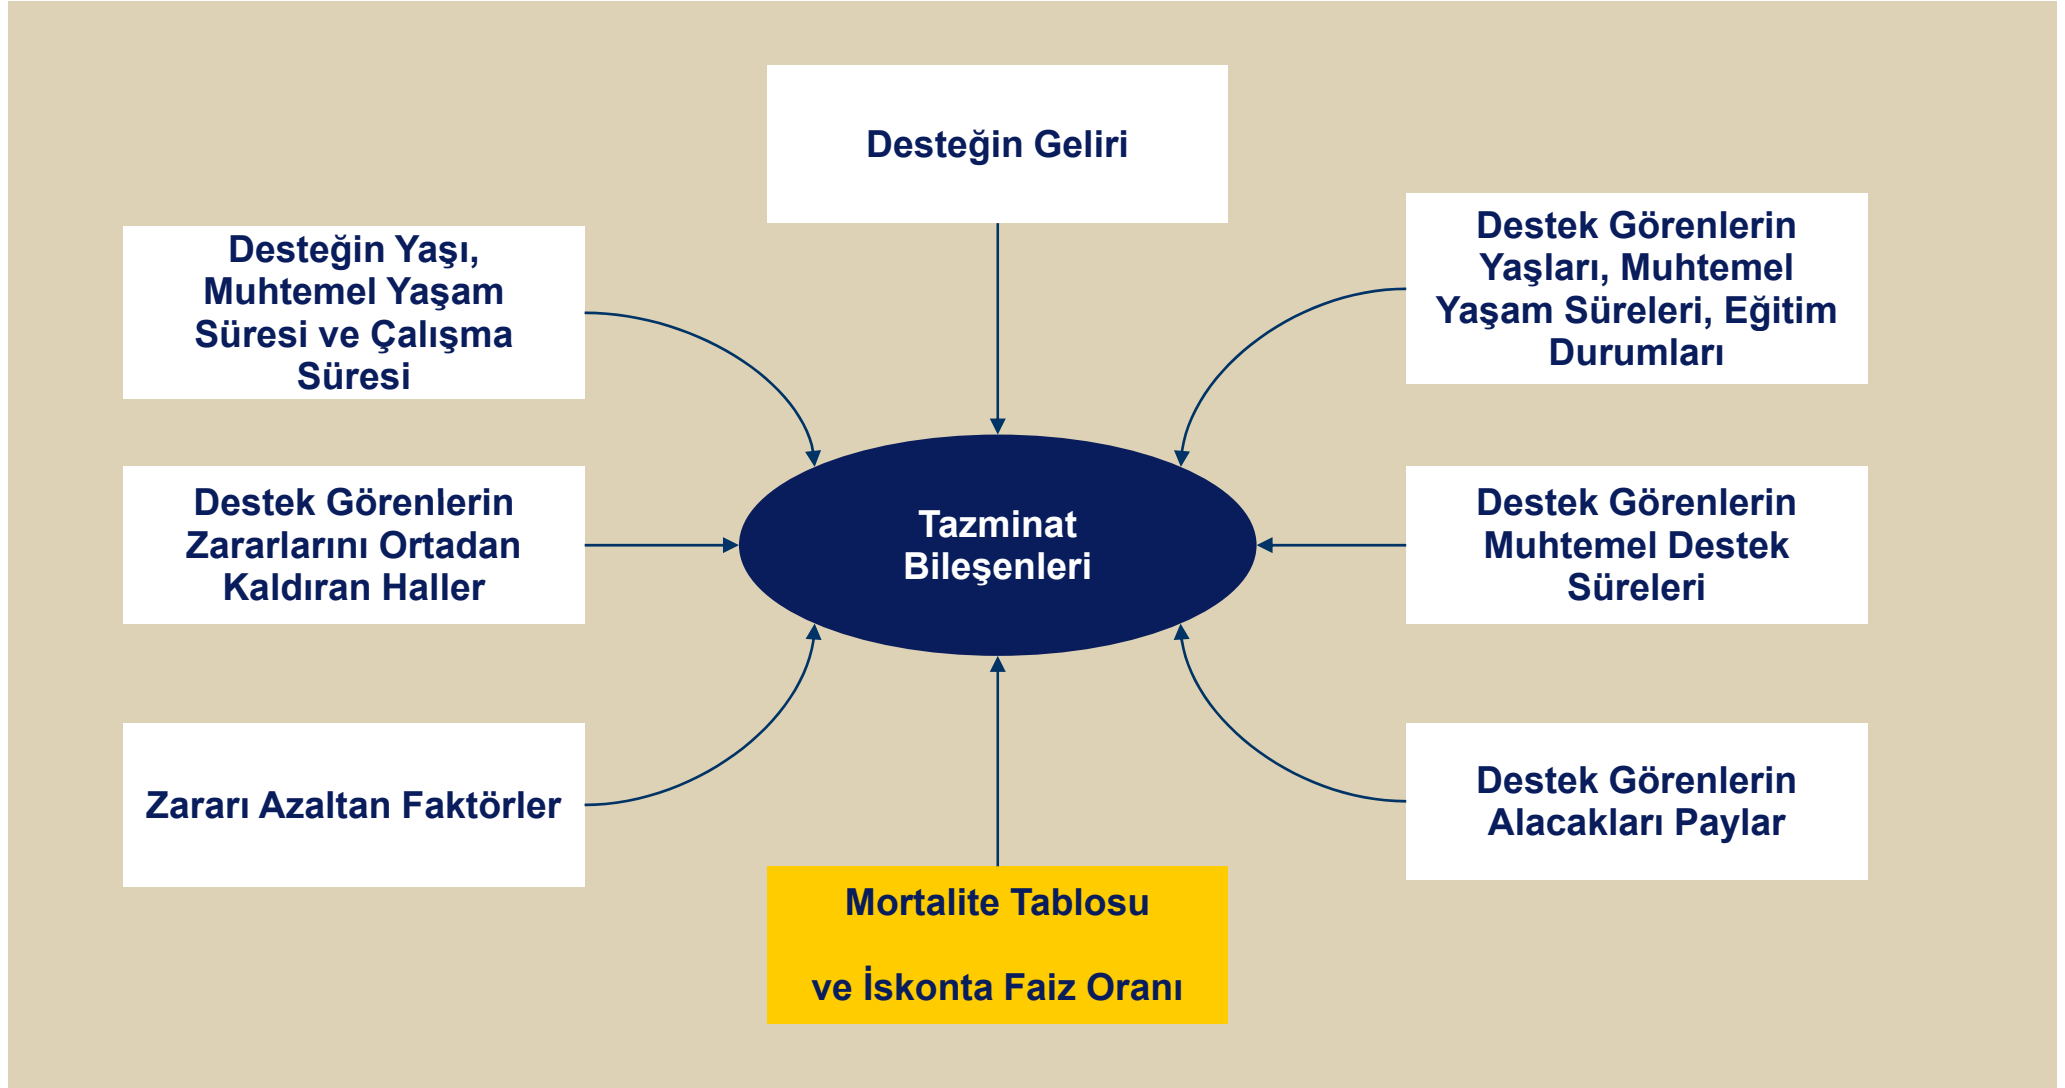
Desteğin Geliri

Desteğin Yaşı, Muhtemel Yaşam Süresi ve Çalışma Süresi

Destek Görenlerin Yaşları, Muhtemel Yaşam Süreleri, Eğitim Durumları

Destek Görenlerin Zararlarını Ortadan Kaldıran Haller

Tazminat Bileşenleri

Destek Görenlerin Muhtemel Destek Süreleri

Zararı Azaltan Faktörler

Destek Görenlerin Alacakları Paylar

Mortalite Tablosu

ve İskonta Faiz Oranı